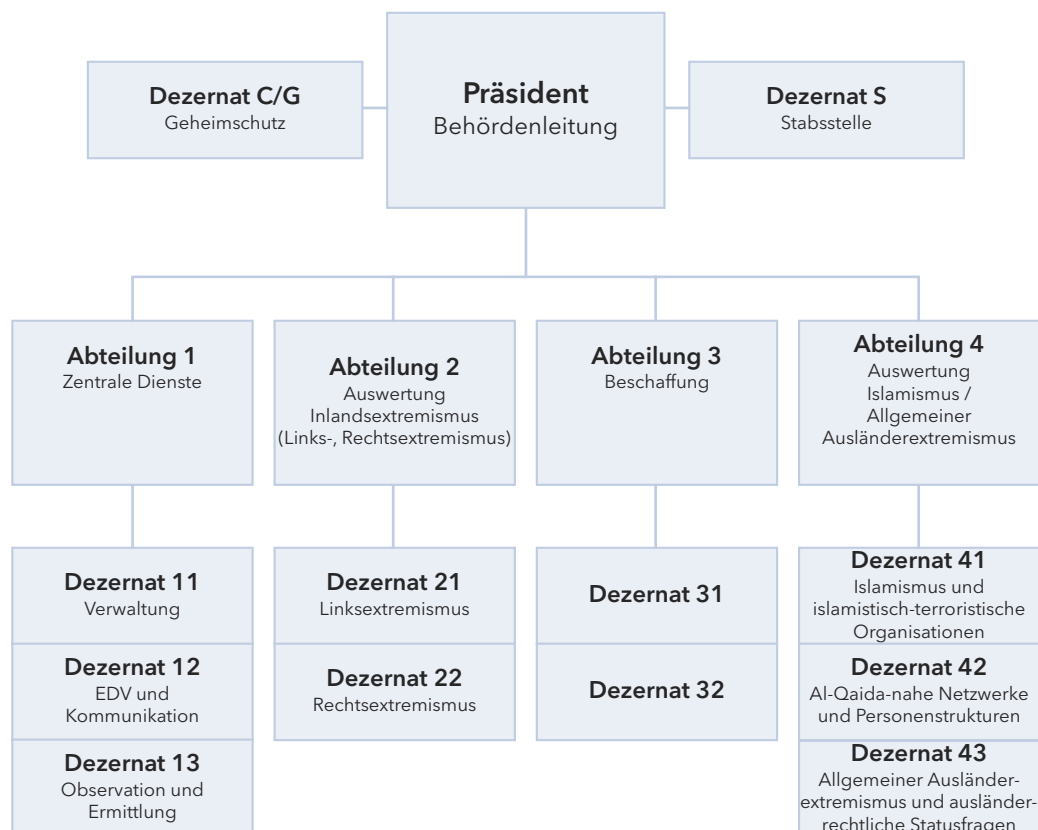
Dezernat C/G
Geheimschutz

Präsident
Behördenleitung

Dezernat S
Stabsstelle

Abteilung 1
Zentrale Dienste

Abteilung 2
Auswertung Inlandsextremismus (Links-, Rechtsextremismus)

Abteilung 3
Beschaffung

Abteilung 4
Auswertung Islamismus / Allgemeiner Ausländerextremismus

Dezernat 11
Verwaltung

Dezernat 12
EDV und Kommunikation

Dezernat 13
Observation und Ermittlung

Dezernat 21
Linksextremismus

Dezernat 22
Rechtsextremismus

Dezernat 31

Dezernat 32

Dezernat 41
Islamismus und islamistisch-terroristische Organisationen

Dezernat 42
Al-Qaida-nahe Netzwerke und Personenstrukturen

Dezernat 43
Allgemeiner Ausländerextremismus und ausländerrechtliche Statusfragen